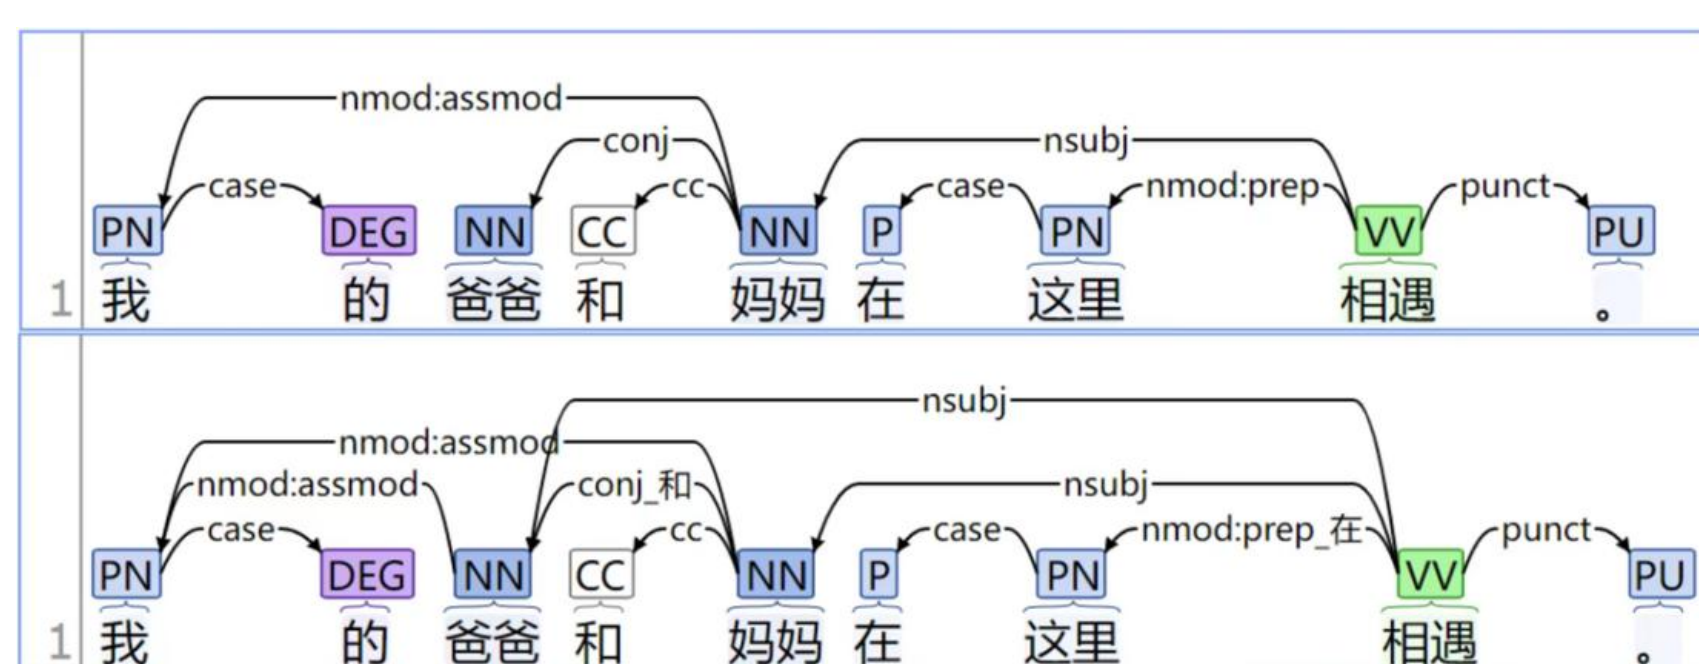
nmod:assmod
conj
nsubj
case
cc
case
nmod:prep
punct
PN DEG NN CC NN P PN VV PU
1 我 的 爸爸 和 妈妈 在 这里 相遇 。

nsubj
nmod:assmod
nmod:assmod
conj_和
nsubj
case
cc
case
nmod:prep_在
punct
PN DEG NN CC NN P PN VV PU
1 我 的 爸爸 和 妈妈 在 这里 相遇 。